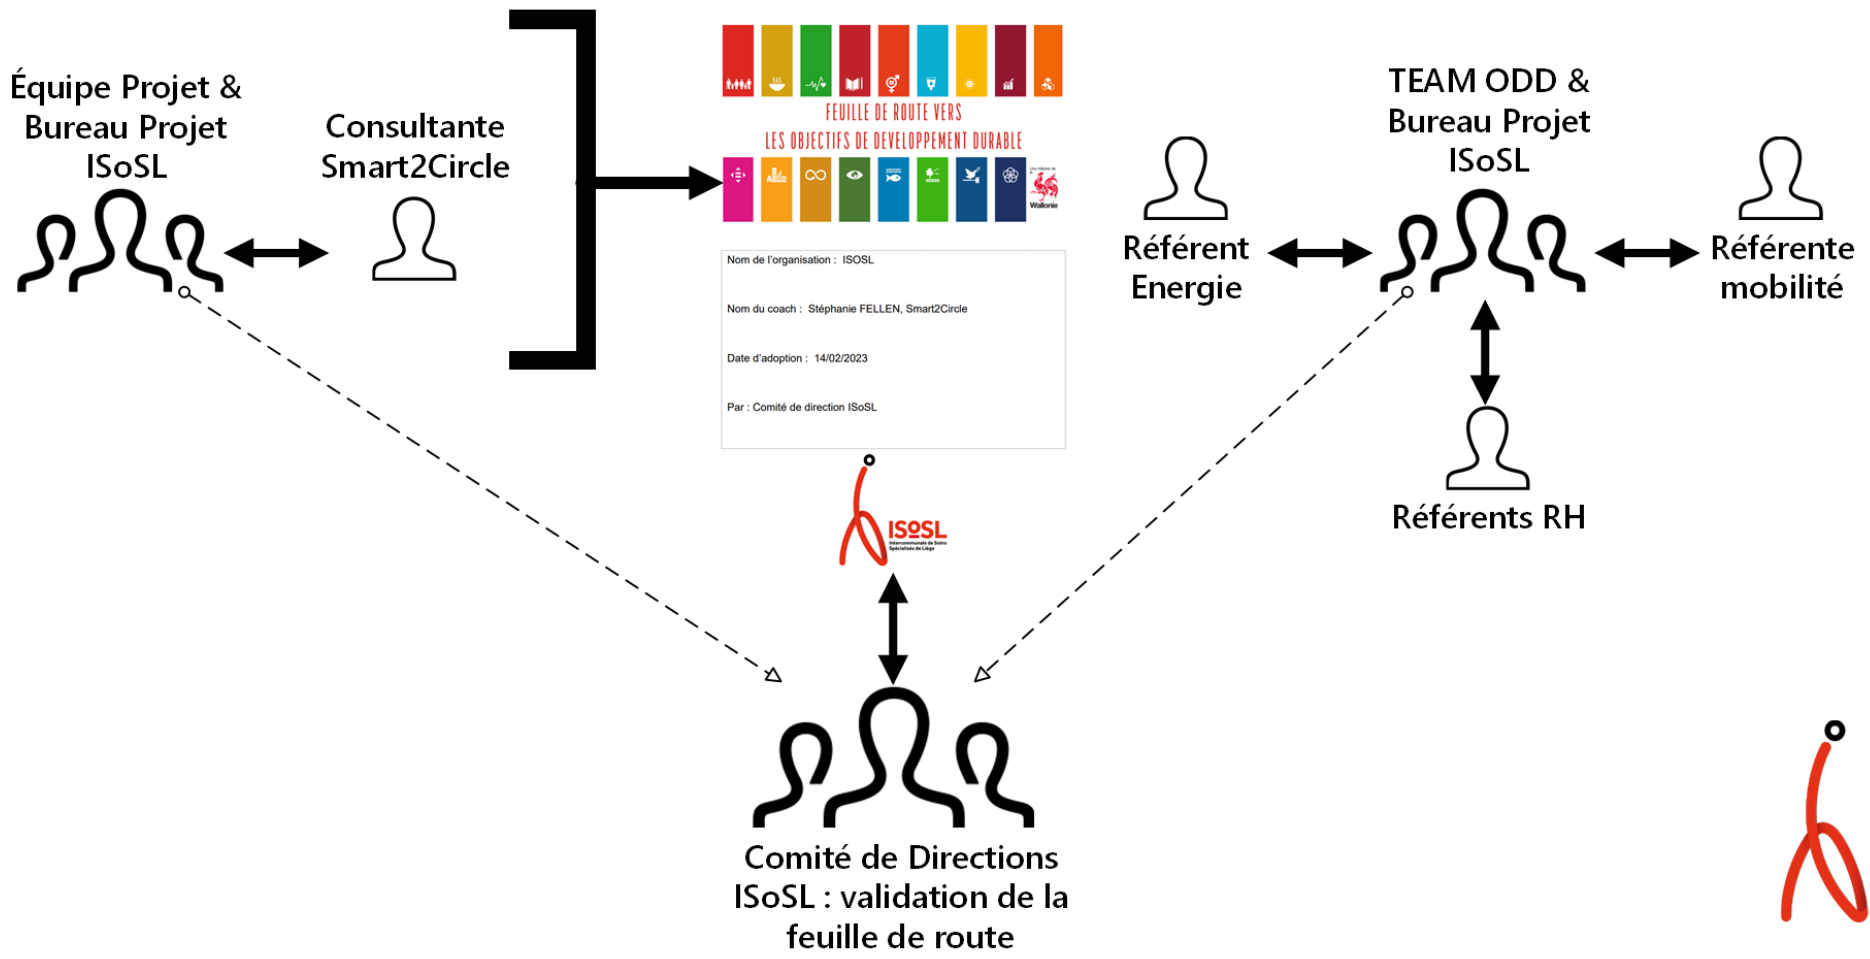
Équipe Projet & Bureau Projet ISoSL

Consultante Smart2Circle

FEUILLE DE ROUTE VERS
LES OBJECTIFS DE DEVELOPPEMENT DURABLE

Wallonie

Nom de l'organisation : ISOSL

Nom du coach : Stéphanie FELLEN, Smart2Circle

Date d'adoption : 14/02/2023

Par : Comité de direction ISoSL

ISoSL
Intercommunale de Soins Spécialisés de Liège

TEAM ODD & Bureau Projet ISoSL

Référent Energie

Référente mobilité

Référents RH

Comité de Directions ISoSL : validation de la feuille de route